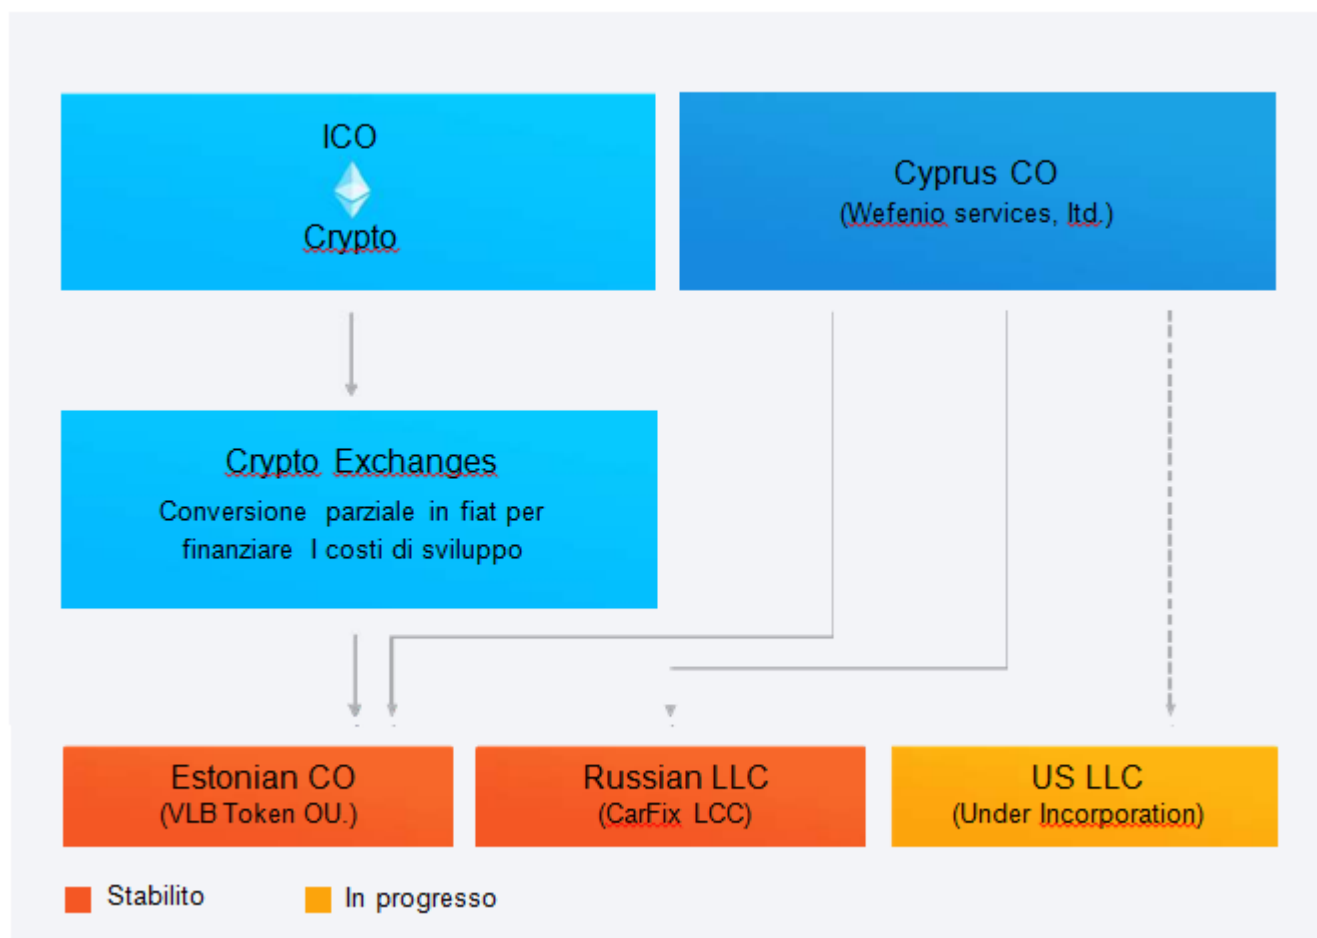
ICO
Crypto

Cyprus CO
(Wefenio services, ltd.)

Crypto Exchanges
Conversione parziale in fiat per finanziare I costi di sviluppo

Estonian CO
(VLB Token OU.)

Russian LLC
(CarFix LCC)

US LLC
(Under Incorporation)

Stabilito
In progresso